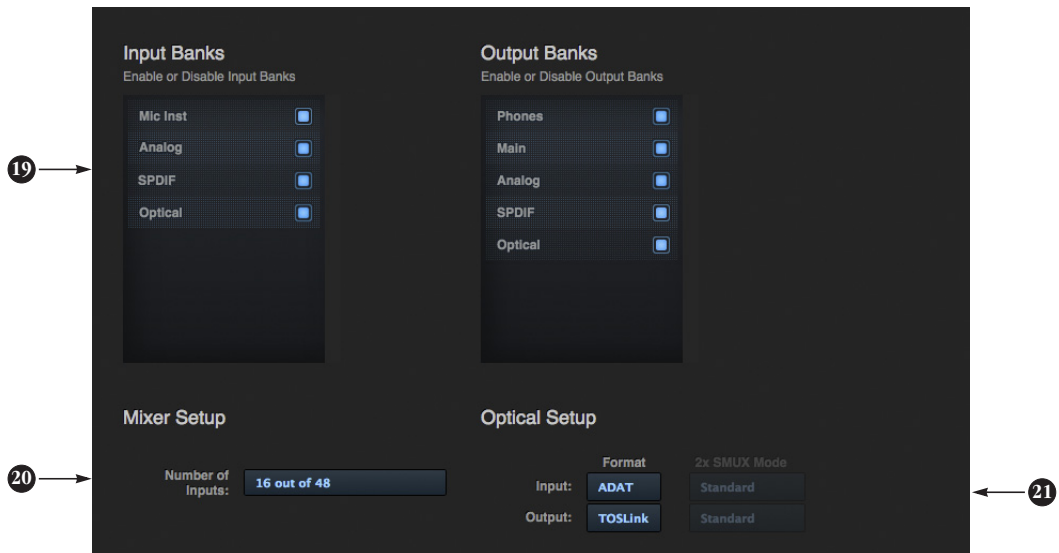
Input Banks
Enable or Disable Input Banks

Mic Inst
Analog
SPDIF
Optical

Output Banks
Enable or Disable Output Banks

Phones
Main
Analog
SPDIF
Optical

19

Mixer Setup

20

Number of Inputs: 16 out of 48

Optical Setup

Format
2x SMUX Mode
Input: ADAT Standard
Output: TOSLink Standard

21